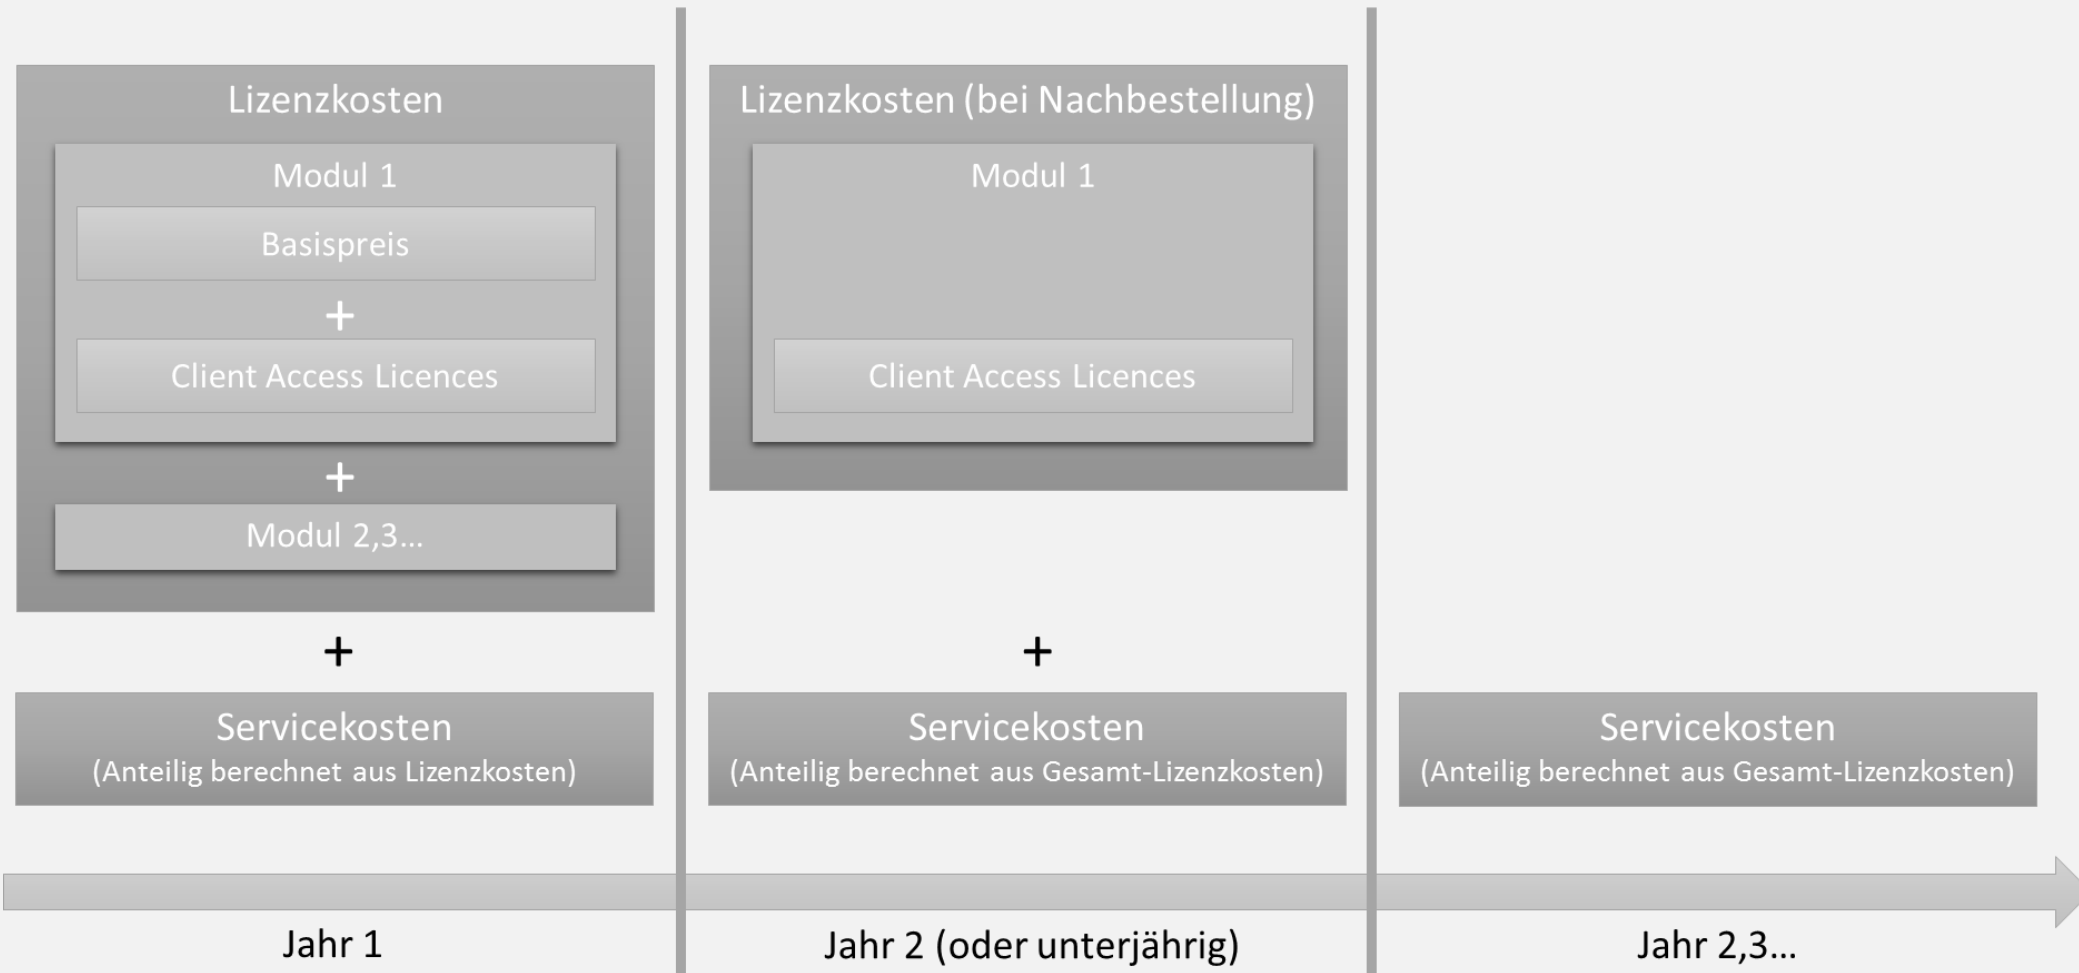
Lizenzkosten

Modul 1

Basispreis

+

Client Access Licences

+

Modul 2,3...

+

Servicekosten
(Anteilig berechnet aus Lizenzkosten)

Lizenzkosten (bei Nachbestellung)

Modul 1

Client Access Licences

+

Servicekosten
(Anteilig berechnet aus Gesamt-Lizenzkosten)

Servicekosten
(Anteilig berechnet aus Gesamt-Lizenzkosten)

Jahr 1

Jahr 2 (oder unterjährig)

Jahr 2,3...